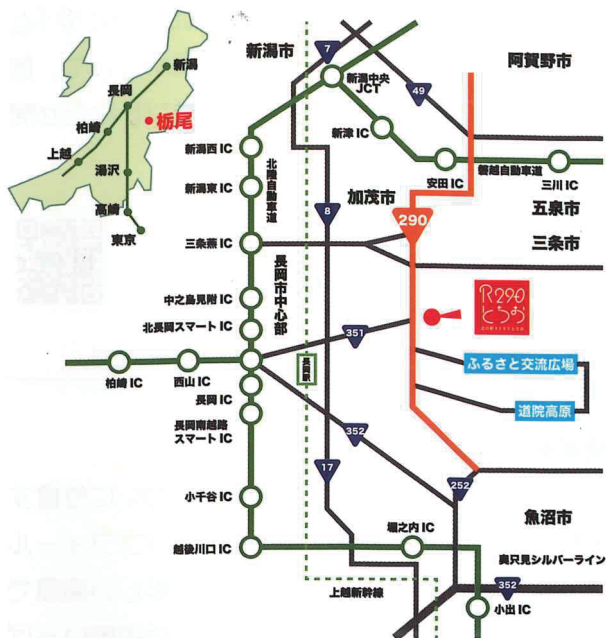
新潟
長岡
栃尾
柏崎
上越
湯沢
高崎
東京

新潟市
7
新潟中央JCT
49
阿賀野市
新津IC
新潟西IC
北陸自動車道
新潟東IC
安田IC
磐越自動車道
三川IC
加茂市
五泉市
8
290
三条燕IC
三条市
長岡市中心部
中之島見附IC
R290とちお
北長岡スマートIC
351
ふるさと交流広場
柏崎IC
西山IC
長岡
長岡IC
道院高原
長岡南越路スマートIC
352
17
252
魚沼市
小千谷IC
堀之内IC
越後川口IC
奥只見シルバーライン
352
上越新幹線
小出IC